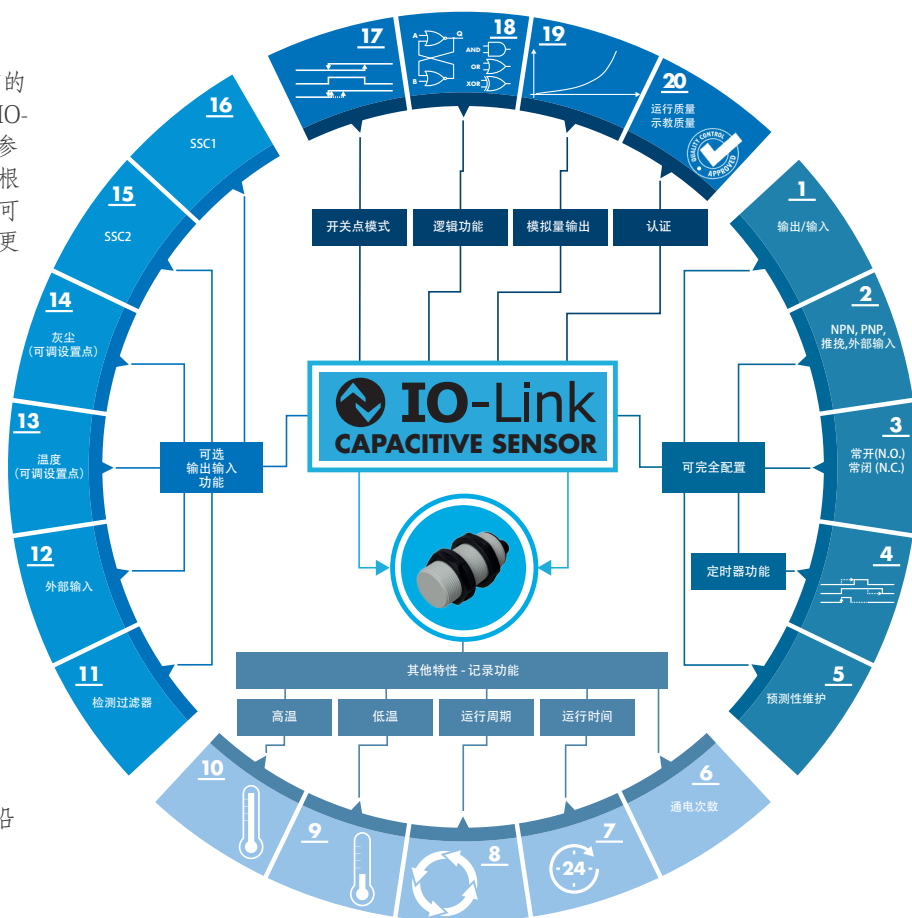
的
IO-
参
根
可
更

沿

17
18
A
Q
B
AND
OR
XOR
19
20
运行质量
示教质量
QUALITY CONTROL
APPROVED

16
SSC1

15
SSC2

14
灰尘
(可调设置点)

13
温度
(可调设置点)

12
外部输入

11
检测过滤器

开关点模式
逻辑功能
模拟量输出
认证

1
输出/输入

2
NPN, PNP,
推挽,外部输入

3
常开(N.O.)
常闭 (N.C.)

4

5
预测性维护

IO-Link
CAPACITIVE SENSOR

可选
输出输入
功能

可完全配置

定时器功能

其他特性 - 记录功能
高温
低温
运行周期
运行时间

10
9
8
7
24
6
通电次数